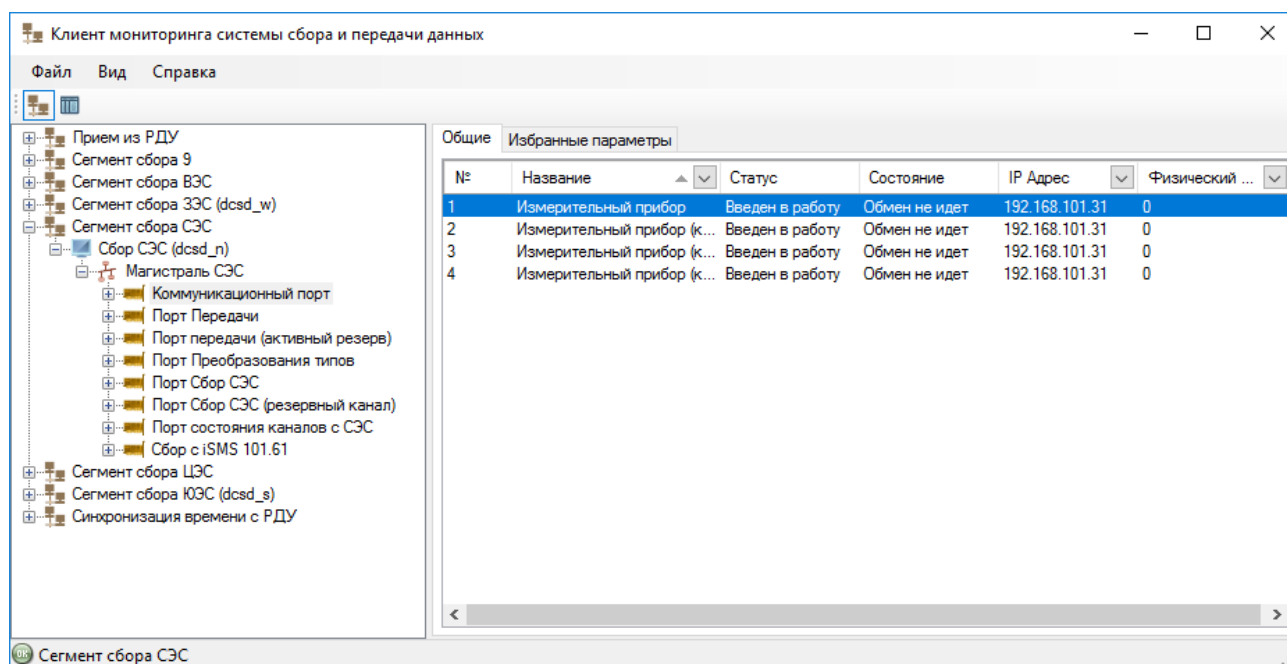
Клиент мониторинга системы сбора и передачи данных

Файл Вид Справка

Прием из РДУ
Сегмент сбора 9
Сегмент сбора ВЭС
Сегмент сбора ЗЭС (dcsd_w)
Сегмент сбора СЭС
Сбор СЭС (dcsd_n)
Магистраль СЭС
Коммуникационный порт
Порт Передачи
Порт передачи (активный резерв)
Порт Преобразования типов
Порт Сбор СЭС
Порт Сбор СЭС (резервный канал)
Порт состояния каналов с СЭС
Сбор с iSMS 101.61
Сегмент сбора ЦЭС
Сегмент сбора ЮЭС (dcsd_s)
Синхронизация времени с РДУ

Общие | Избранные параметры

| № | Название | Статус | Состояние | IP Адрес | Физический ... |
|---|---|---|---|---|---|
| 1 | Измерительный прибор | Введен в работу | Обмен не идет | 192.168.101.31 | 0 |
| 2 | Измерительный прибор (к... | Введен в работу | Обмен не идет | 192.168.101.31 | 0 |
| 3 | Измерительный прибор (к... | Введен в работу | Обмен не идет | 192.168.101.31 | 0 |
| 4 | Измерительный прибор (к... | Введен в работу | Обмен не идет | 192.168.101.31 | 0 |

Сегмент сбора СЭС